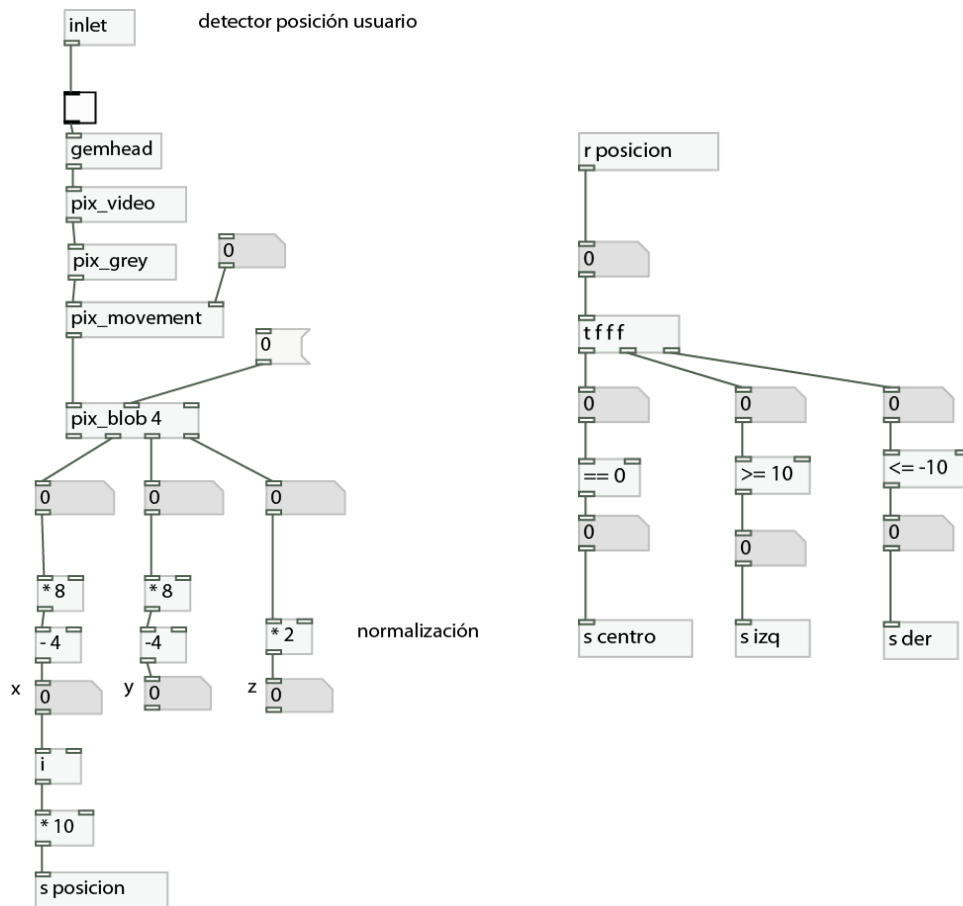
inlet

detector posición usuario

gemhead

pix_video

pix_grey

0

pix_movement

0

pix_blob 4

0

0

0

* 8

* 8

- 4

-4

* 2

normalización

x

0

y

0

z

0

i

* 10

s posicion

r posicion

0

t f f f

0

0

0

== 0

>= 10

<= -10

0

0

0

s centro

s izq

s der